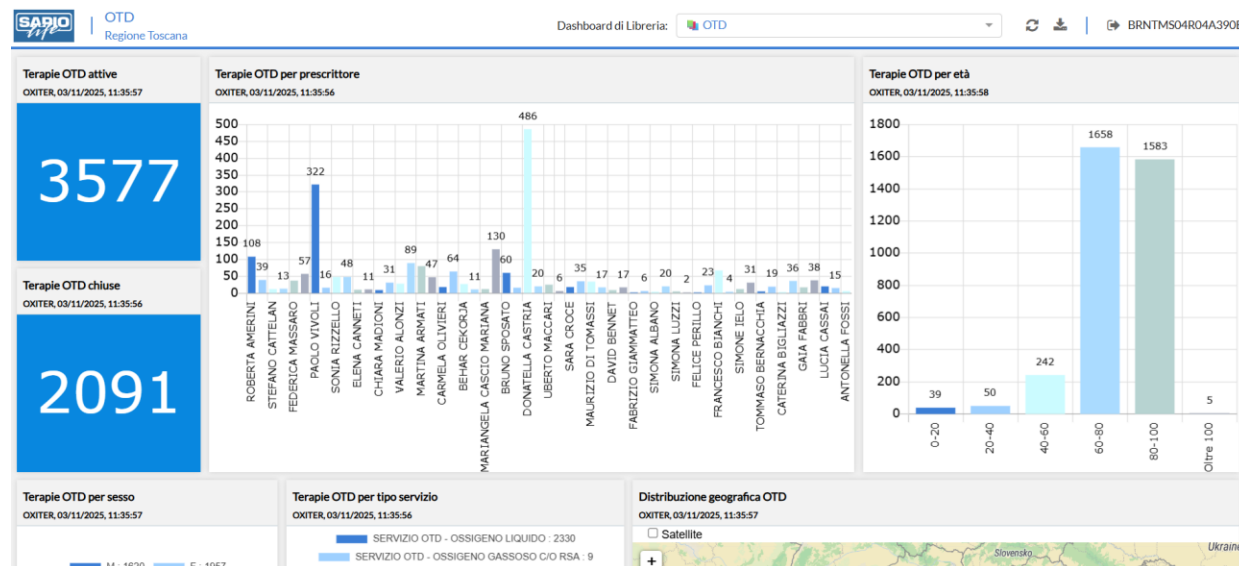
SAPIO life | OTD
Regione Toscana

Dashboard di Libreria: OTD

BRNTMS04R04A390E

Terapie OTD attive
OXITER, 03/11/2025, 11:35:57
3577

Terapie OTD chiuse
OXITER, 03/11/2025, 11:35:56
2091

Terapie OTD per prescrittore
OXITER, 03/11/2025, 11:35:56

500
450
400
350
300
250
200
150
100
50
0

108 39 13 57 322 16 48 11 31 89 47 64 11 130 60 486 20 6 35 17 17 6 20 2 23 4 31 19 36 38 15

ROBERTA AMERINI
STEFANO CATTELAN
FEDERICA MASSARO
PAOLO VIVOLI
SONIA RIZZELLO
ELENA CANNETI
CHIARA MADIONI
VALERIO ALONZI
MARTINA ARMATI
CARMELA OLIVIERI
BEHAR CEKORJA
MARIANGELA CASCIO MARIANA
BRUNO SPOSATO
DONATELLA CASTRIA
UBERTO MACCARI
SARA CROCE
MAURIZIO DI TOMASSI
DAVID BENNET
FABRIZIO GIAMMATTEO
SIMONA ALBANO
SIMONA LUZZI
FELICE PERILLO
FRANCESCO BIANCHI
SIMONE IELO
TOMMASO BERNACCHIA
CATERINA BIGLIAZZI
GAIA FABBRI
LUCIA CASSAI
ANTONELLA FOSSI

Terapie OTD per età
OXITER, 03/11/2025, 11:35:58

1800
1600
1400
1200
1000
800
600
400
200
0

39 50 242 1658 1583 5

0-20
20-40
40-60
60-80
80-100
Oltre 100

Terapie OTD per sesso
OXITER, 03/11/2025, 11:35:57
M : 1620 F : 1957

Terapie OTD per tipo servizio
OXITER, 03/11/2025, 11:35:56
SERVIZIO OTD - OSSIGENO LIQUIDO : 2330
SERVIZIO OTD - OSSIGENO GASSOSO C/O RSA : 9

Distribuzione geografica OTD
OXITER, 03/11/2025, 11:35:57
Satellite
+
Slovensko
Ukraine